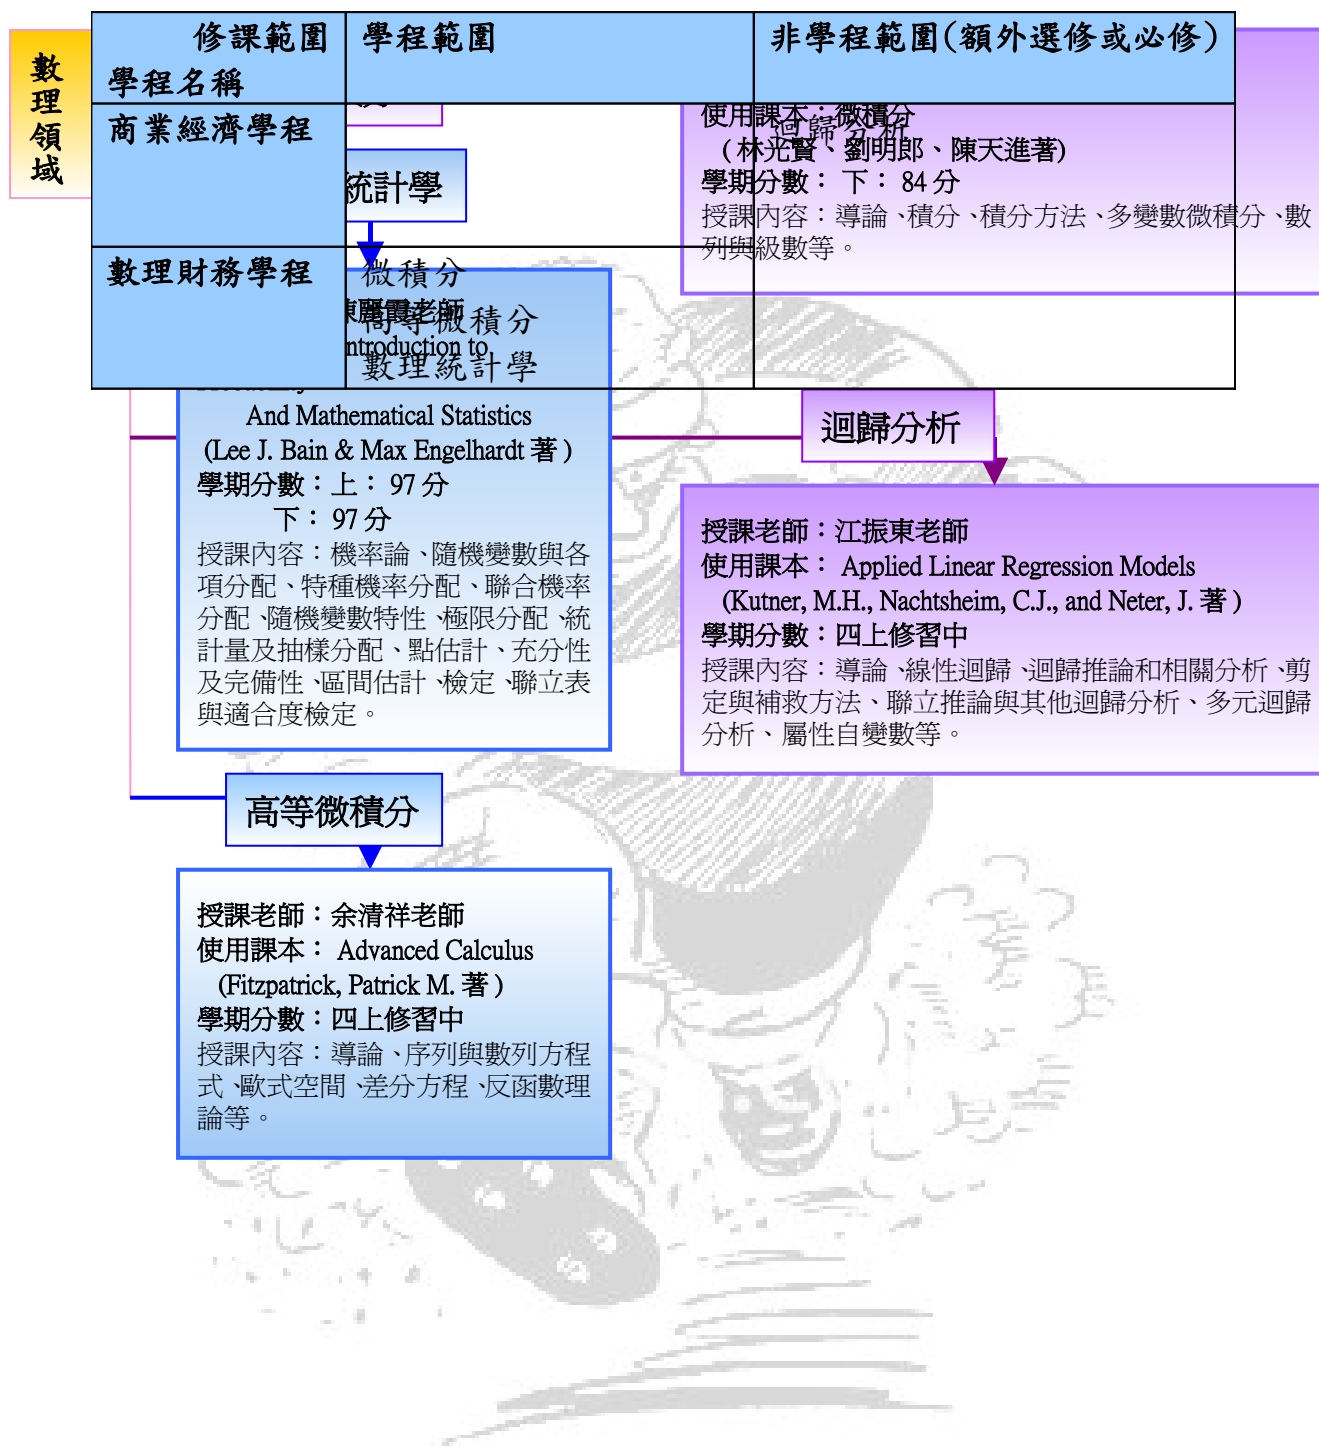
數理領域

| 修課範圍 學程名稱 | 學程範圍 | 非學程範圍(額外選修或必修) |
|---|---|---|
| 商業經濟學程 | 統計學 | 迴歸分析 |
| 數理財務學程 | 微積分 高等微積分 數理統計學 | |

使用課本：微積分
(林光賢、劉明郎、陳天進著)
學期分數：下：84 分
授課內容：導論、積分、積分方法、多變數微積分、數列與級數等。

ntroduction to
And Mathematical Statistics
(Lee J. Bain & Max Engelhardt 著)
學期分數：上：97 分
下：97 分
授課內容：機率論、隨機變數與各項分配、特種機率分配、聯合機率分配、隨機變數特性、極限分配、統計量及抽樣分配、點估計、充分性及完備性、區間估計、檢定、聯立表與適合度檢定。

迴歸分析

授課老師：江振東老師
使用課本：Applied Linear Regression Models
(Kutner, M.H., Nachtsheim, C.J., and Neter, J. 著)
學期分數：四上修習中
授課內容：導論、線性迴歸、迴歸推論和相關分析、剪定與補救方法、聯立推論與其他迴歸分析、多元迴歸分析、屬性自變數等。

高等微積分

授課老師：余清祥老師
使用課本：Advanced Calculus
(Fitzpatrick, Patrick M. 著)
學期分數：四上修習中
授課內容：導論、序列與數列方程式、歐式空間、差分方程、反函數理論等。